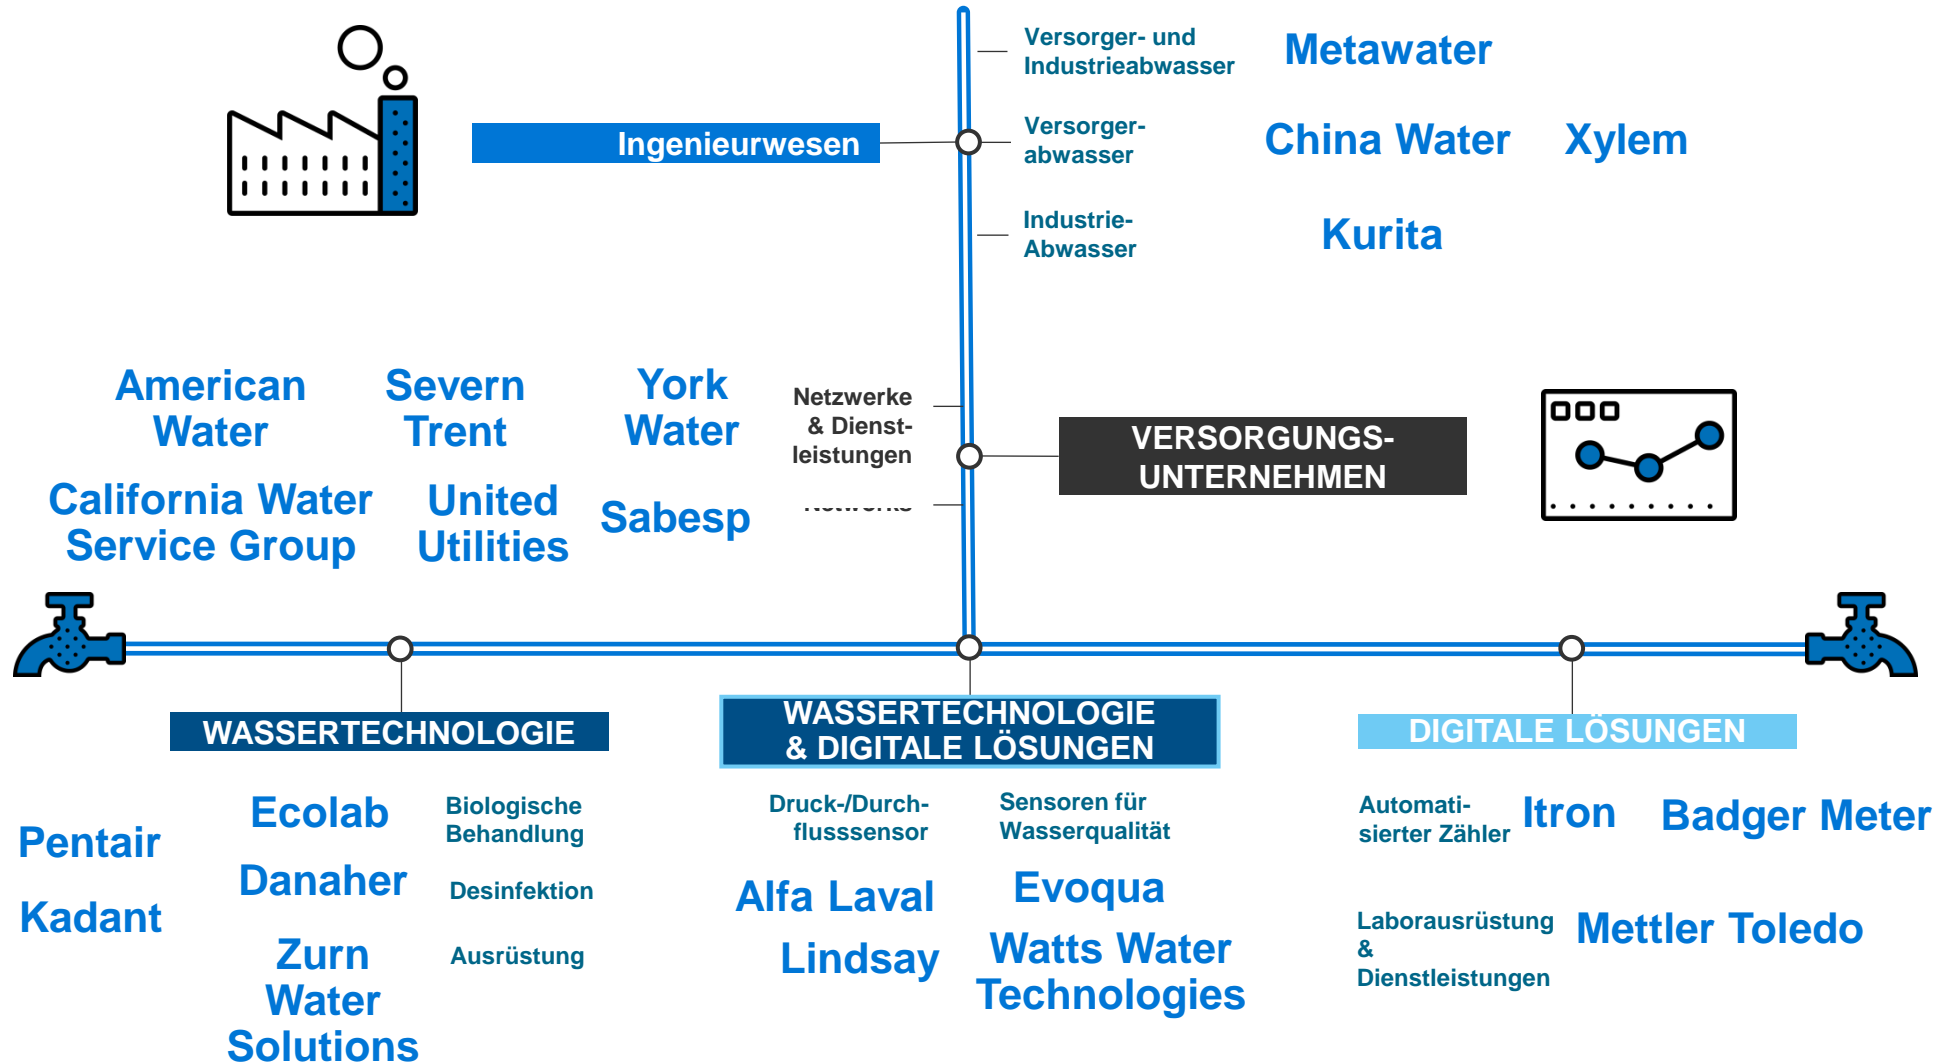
Versorger- und Industrieabwasser

Metawater

Ingenieurwesen

Versorger-abwasser

China Water

Xylem

Industrie-Abwasser

Kurita

American Water

Severn Trent

York Water

Netzwerke & Dienst-leistungen

VERSORGUNGS-UNTERNEHMEN

California Water Service Group

United Utilities

Sabesp

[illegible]

WASSERTECHNOLOGIE

WASSERTECHNOLOGIE & DIGITALE LÖSUNGEN

DIGITALE LÖSUNGEN

Pentair

Kadant

Ecolab

Danaher

Zurn Water Solutions

Biologische Behandlung

Desinfektion

Ausrüstung

Druck-/Durch-flusssensor

Alfa Laval

Lindsay

Sensoren für Wasserqualität

Evoqua

Watts Water Technologies

Automati-sierter Zähler

Itron

Badger Meter

Laborausrüstung & Dienstleistungen

Mettler Toledo